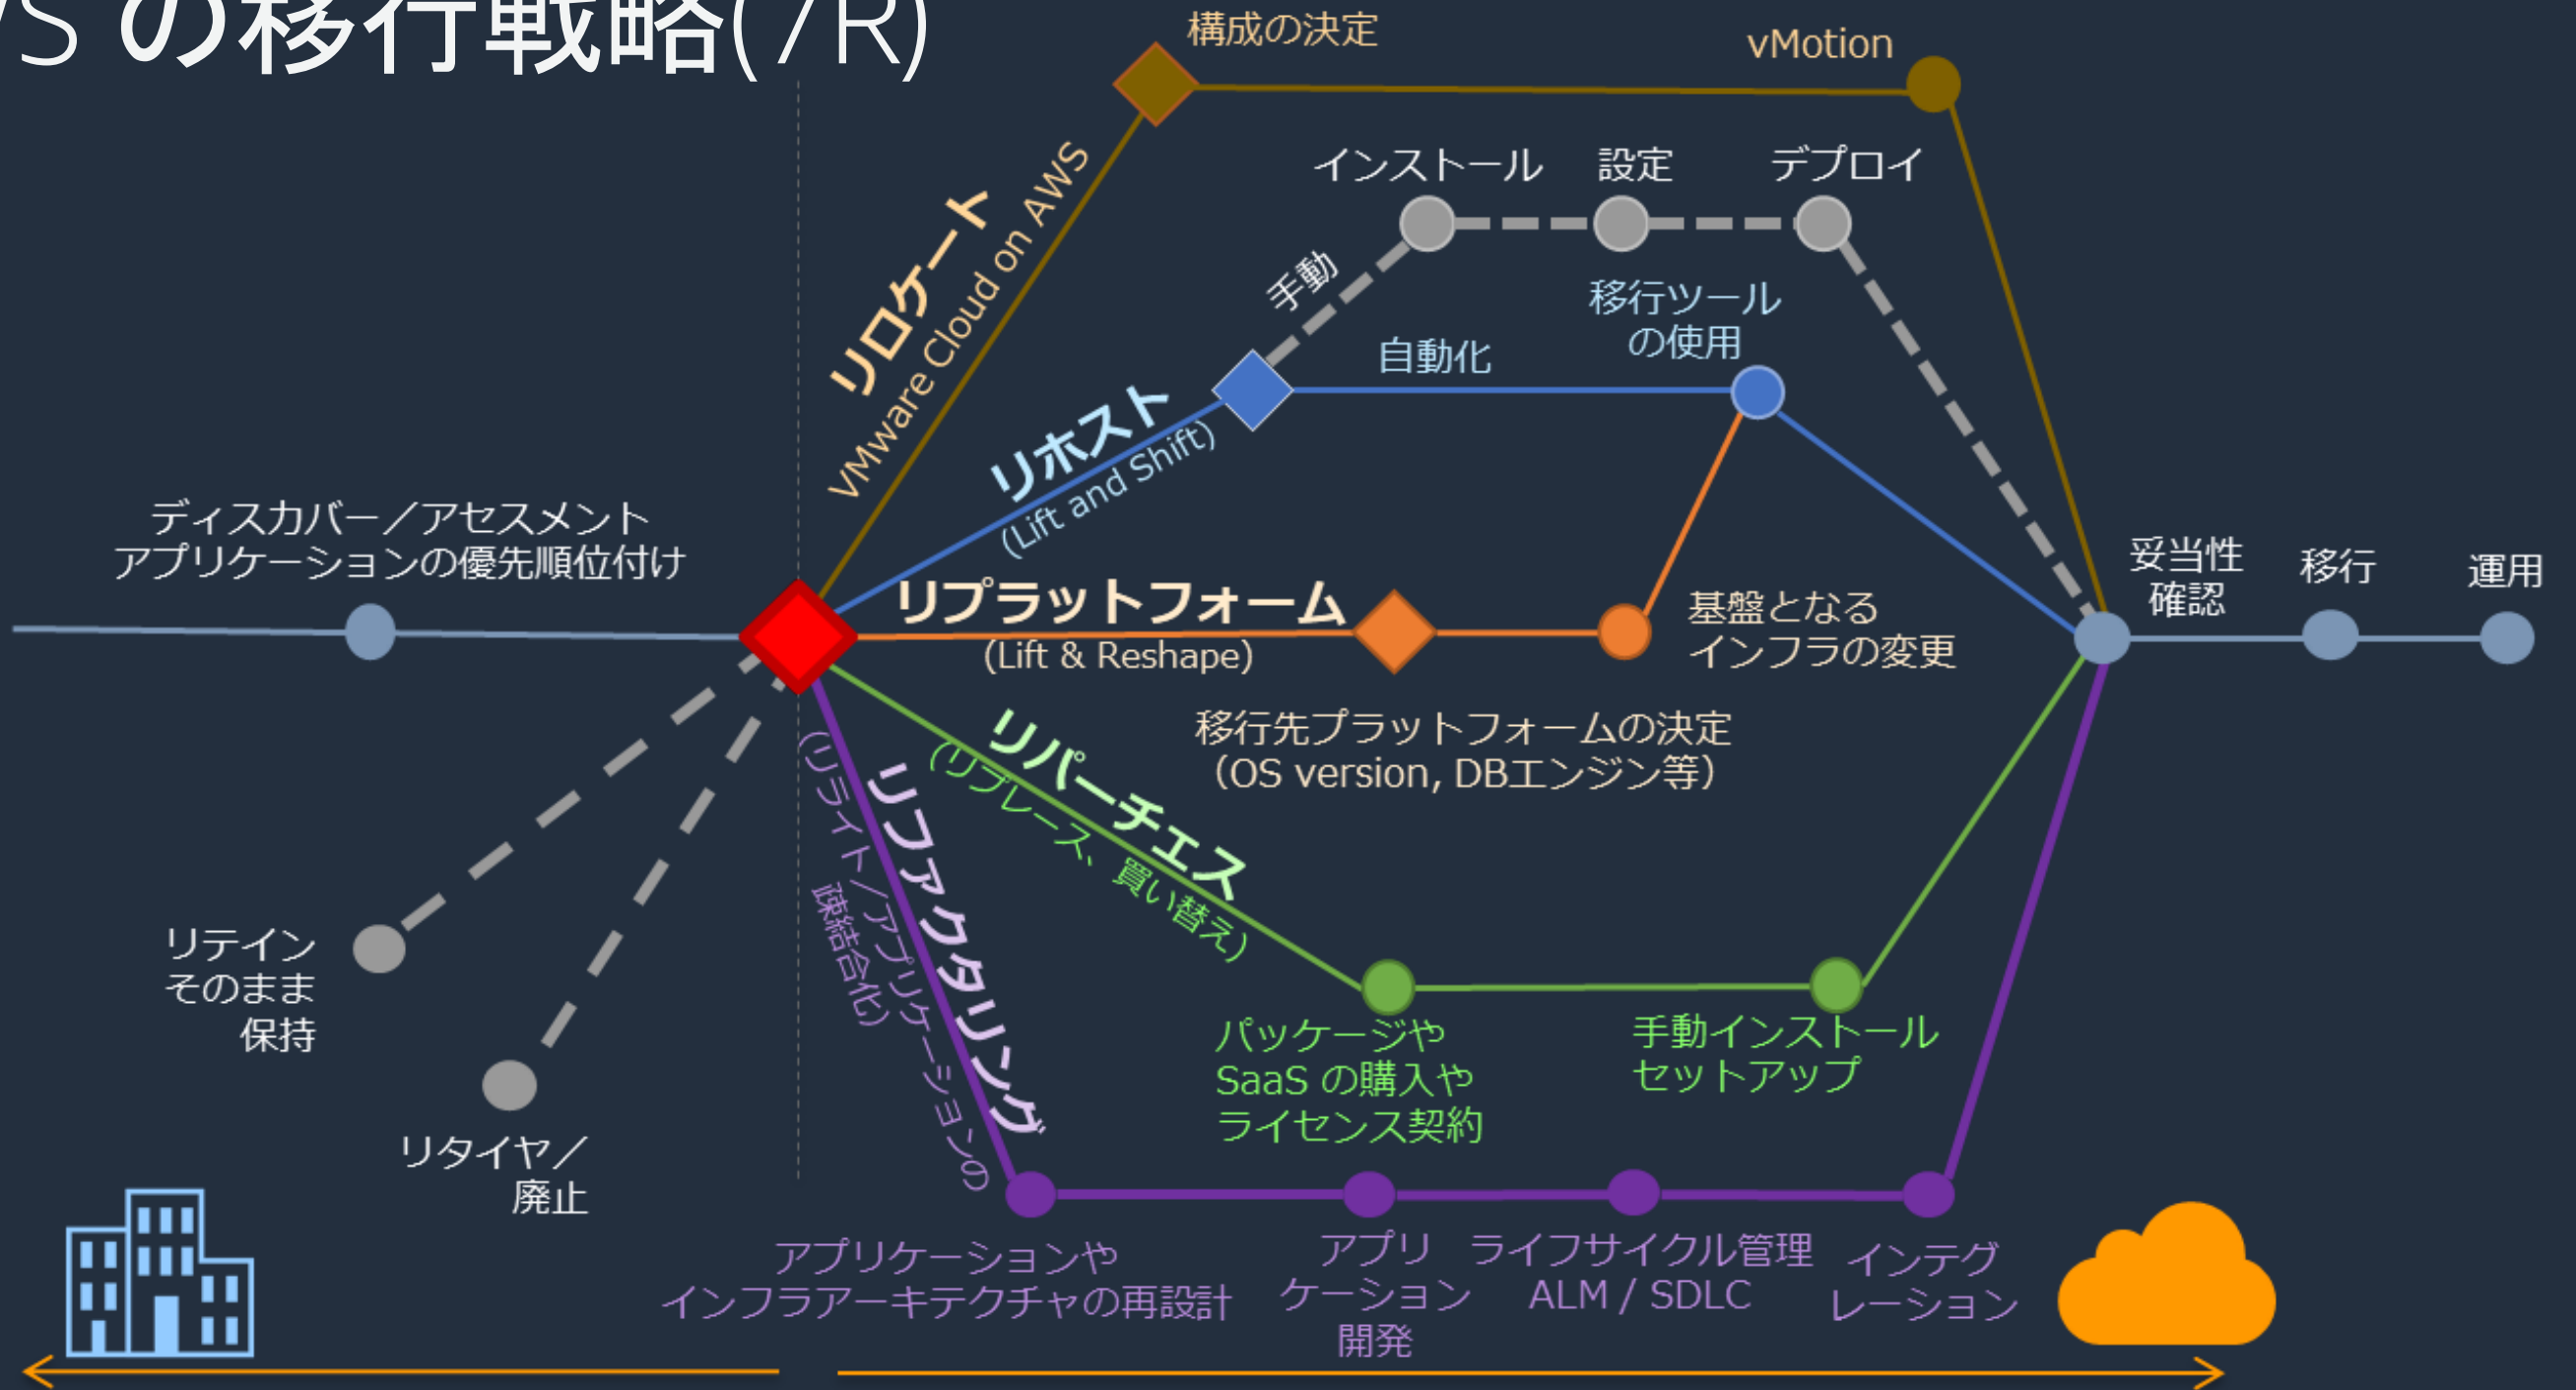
S の移行戦略(7R)

構成の決定

vMotion

リロケート
VMware Cloud on AWS

インストール

設定

デプロイ

手動

移行ツールの使用

自動化

リホスト
(Lift and Shift)

ディスカバー／アセスメント
アプリケーションの優先順位付け

リプラットフォーム
(Lift & Reshape)

基盤となるインフラの変更

妥当性確認

移行

運用

移行先プラットフォームの決定
(OS version, DBエンジン等)

リパーチェス
(リプレース、買い替え)

リファクタリング
(リライト／アプリケーションの疎結合化)

リテイン
そのまま
保持

リタイヤ／
廃止

パッケージや
SaaS の購入や
ライセンス契約

手動インストール
セットアップ

アプリケーションや
インフラアーキテクチャの再設計

アプリケーション開発

ライフサイクル管理
ALM / SDLC

インテグレーション